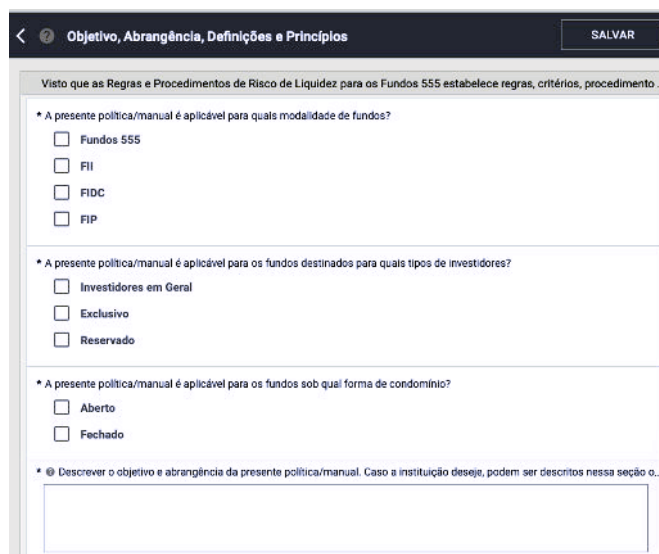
Objetivo, Abrangência, Definições e Princípios

SALVAR

Visto que as Regras e Procedimentos de Risco de Liquidez para os Fundos 555 estabelece regras, critérios, procedimento

* A presente política/manual é aplicável para quais modalidade de fundos?

Fundos 555

FII

FIDC

FIP

* A presente política/manual é aplicável para os fundos destinados para quais tipos de investidores?

Investidores em Geral

Exclusivo

Reservado

* A presente política/manual é aplicável para os fundos sob qual forma de condomínio?

Aberto

Fechado

* Descrever o objetivo e abrangência da presente política/manual. Caso a instituição deseje, podem ser descritos nessa seção o